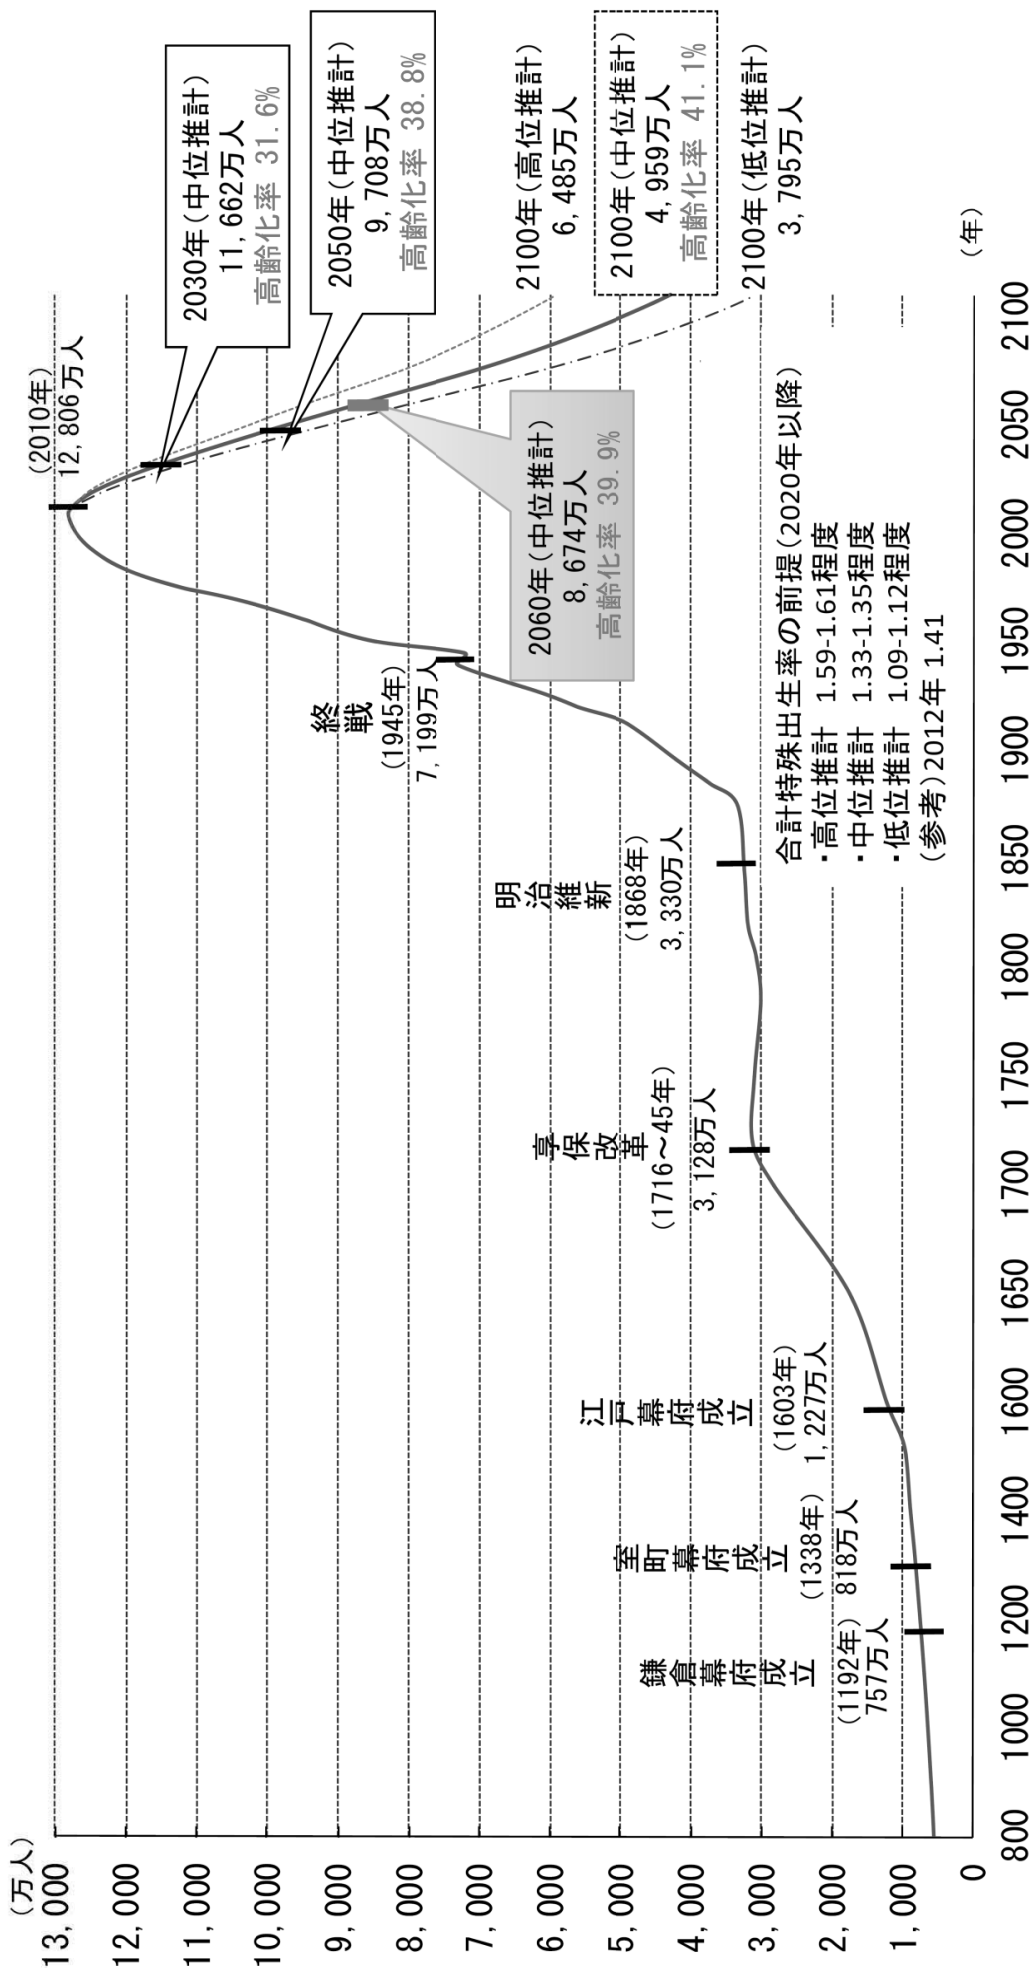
（万人）
13,000
12,000
11,000
10,000
9,000
8,000
7,000
6,000
5,000
4,000
3,000
2,000
1,000
0

800 1000 1200 1400 1600 1650 1700 1750 1800 1850 1900 1950 2000 2050 2100
（年）

鎌倉幕府成立
（1192年）
757万人

室町幕府成立
（1338年）
818万人

江戸幕府成立
（1603年）
1,227万人

享保改革
（1716～45年）
3,128万人

明治維新
（1868年）
3,330万人

終戦
（1945年）
7,199万人

（2010年）
12,806万人

2030年（中位推計）
11,662万人
高齢化率 31.6%

2050年（中位推計）
9,708万人
高齢化率 38.8%

2060年（中位推計）
8,674万人
高齢化率 39.9%

2100年（高位推計）
6,485万人

2100年（中位推計）
4,959万人
高齢化率 41.1%

2100年（低位推計）
3,795万人

合計特殊出生率の前提（2020年以降）
・高位推計　1.59-1.61程度
・中位推計　1.33-1.35程度
・低位推計　1.09-1.12程度
（参考）2012年 1.41